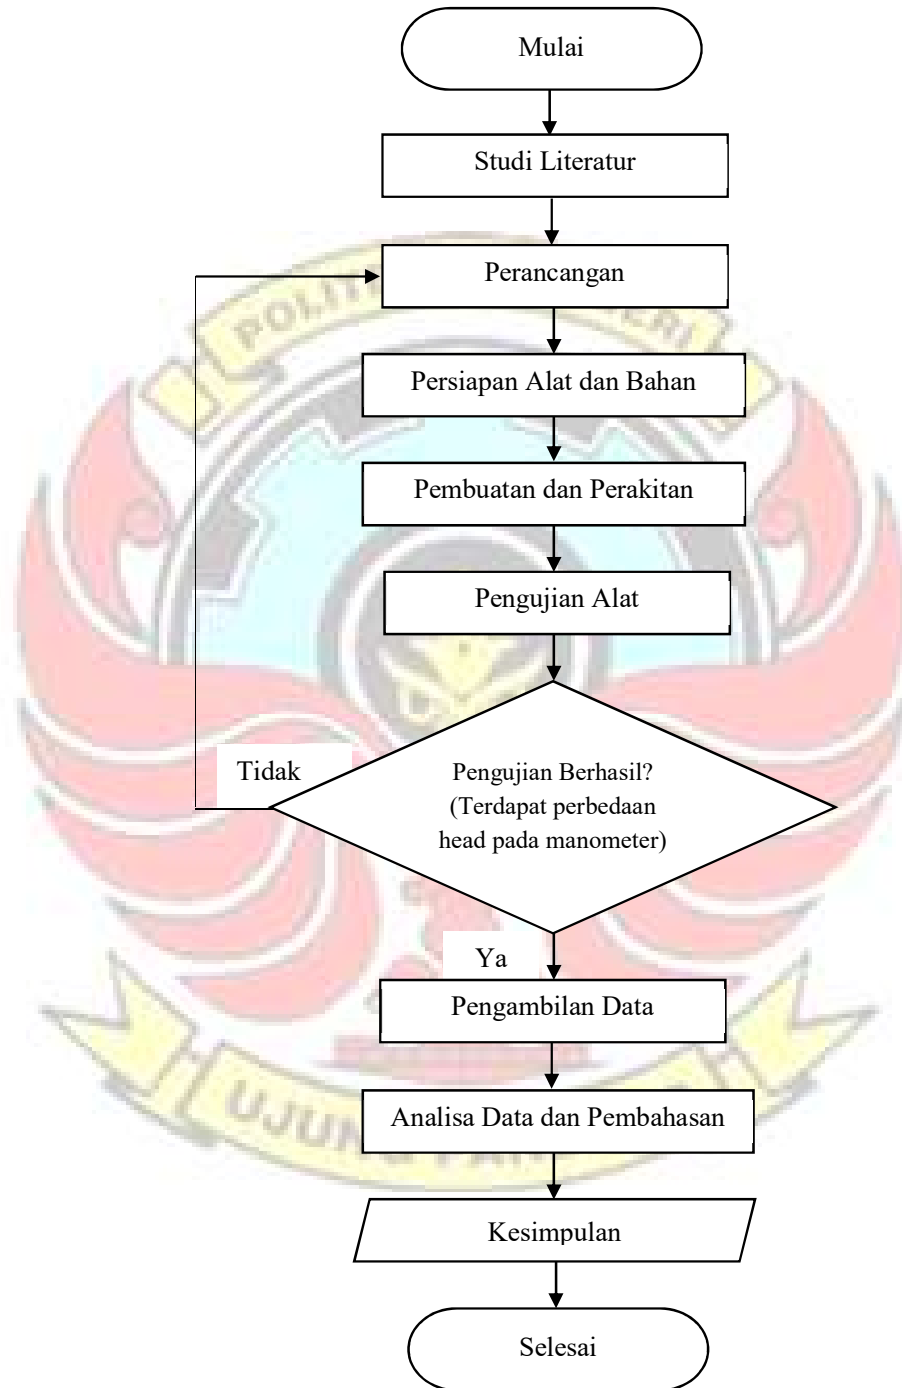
Mulai

Studi Literatur

Perancangan

Persiapan Alat dan Bahan

Pembuatan dan Perakitan

Pengujian Alat

Tidak

Pengujian Berhasil? (Terdapat perbedaan head pada manometer)

Ya

Pengambilan Data

Analisa Data dan Pembahasan

Kesimpulan

Selesai